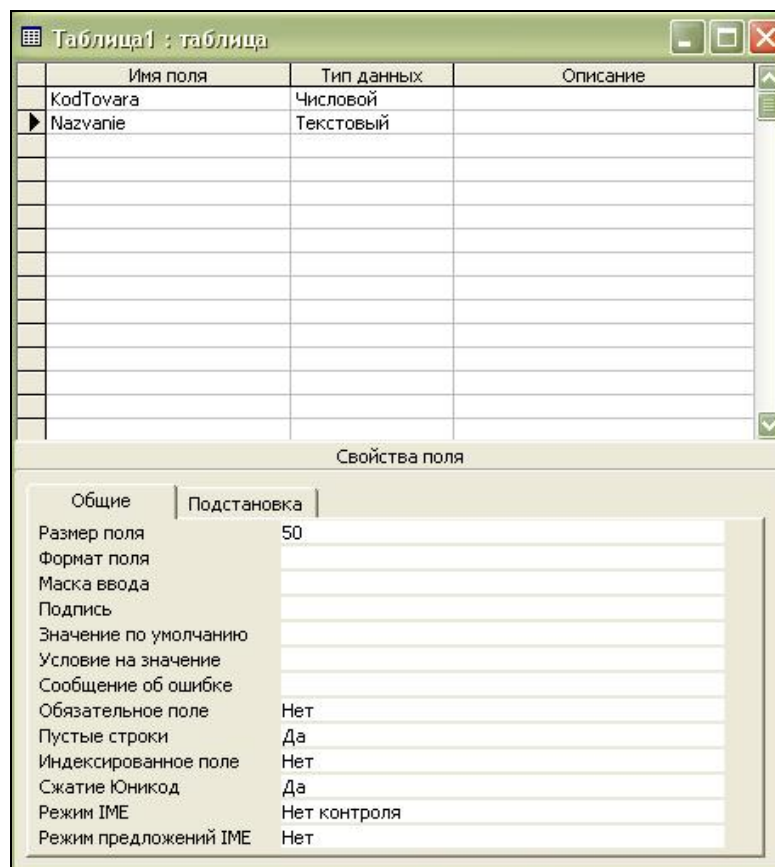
Таблица1 : таблица

| Имя поля | Тип данных | Описание |
|---|---|---|
| KodTovara | Числовой | |
| Nazvanie | Текстовый | |

Свойства поля

Общие | Подстановка

| | |
|---|---|
| Размер поля | 50 |
| Формат поля | |
| Маска ввода | |
| Подпись | |
| Значение по умолчанию | |
| Условие на значение | |
| Сообщение об ошибке | |
| Обязательное поле | Нет |
| Пустые строки | Да |
| Индексированное поле | Нет |
| Сжатие Юникод | Да |
| Режим IME | Нет контроля |
| Режим предложений IME | Нет |